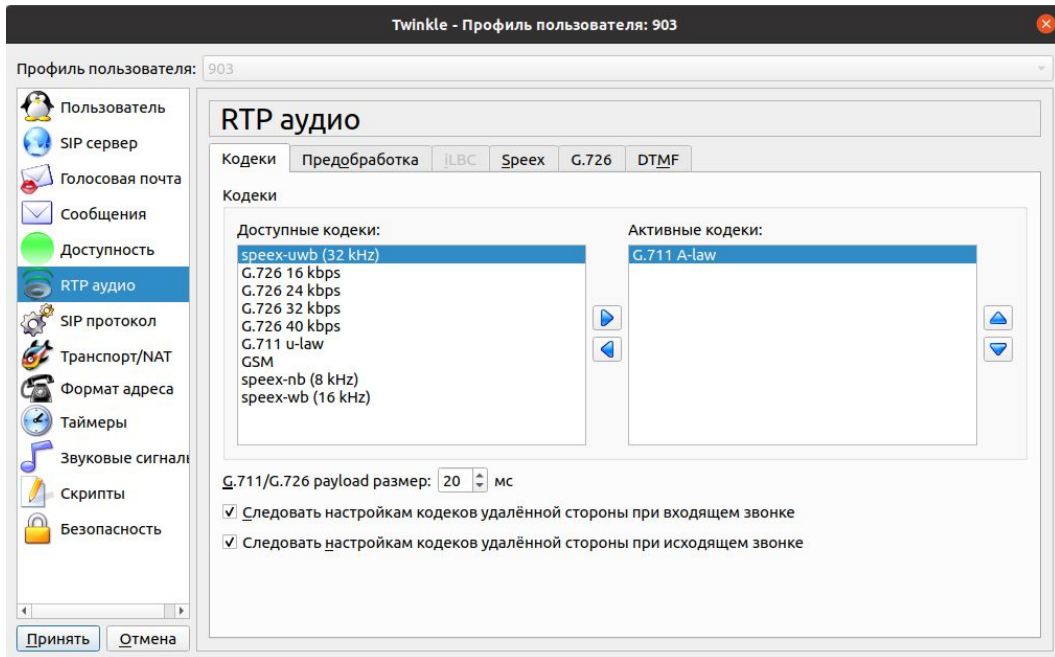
Twinkle - Профиль пользователя: 903

Профиль пользователя: 903

Пользователь
SIP сервер
Голосовая почта
Сообщения
Доступность
RTP аудио
SIP протокол
Транспорт/NAT
Формат адреса
Таймеры
Звуковые сигналы
Скрипты
Безопасность

Принять
Отмена

RTP аудио

Кодеки | Предобработка | iLBC | Speex | G.726 | DTMF

Кодеки

Доступные кодеки:
speex-uwb (32 kHz)
G.726 16 kbps
G.726 24 kbps
G.726 32 kbps
G.726 40 kbps
G.711 u-law
GSM
speex-nb (8 kHz)
speex-wb (16 kHz)

Активные кодеки:
G.711 A-law

G.711/G.726 payload размер: 20 мс

✓ Следовать настройкам кодеков удалённой стороны при входящем звонке

✓ Следовать настройкам кодеков удалённой стороны при исходящем звонке